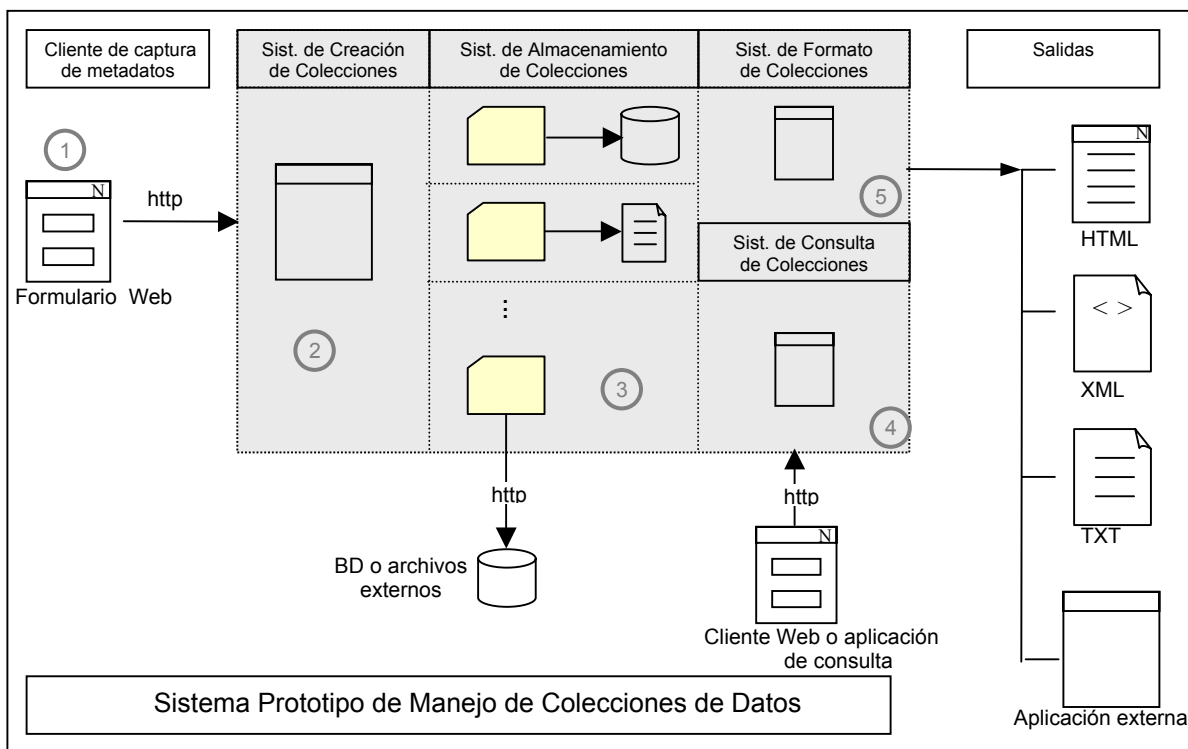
Cliente de captura de metadatos

Sist. de Creación de Colecciones

Sist. de Almacenamiento de Colecciones

Sist. de Formato de Colecciones

Salidas

1

N

http

Formulario Web

2

:

3

5

Sist. de Consulta de Colecciones

4

N

HTML

< >

XML

TXT

http

BD o archivos externos

http

N

Cliente Web o aplicación de consulta

Sistema Prototipo de Manejo de Colecciones de Datos

Aplicación externa